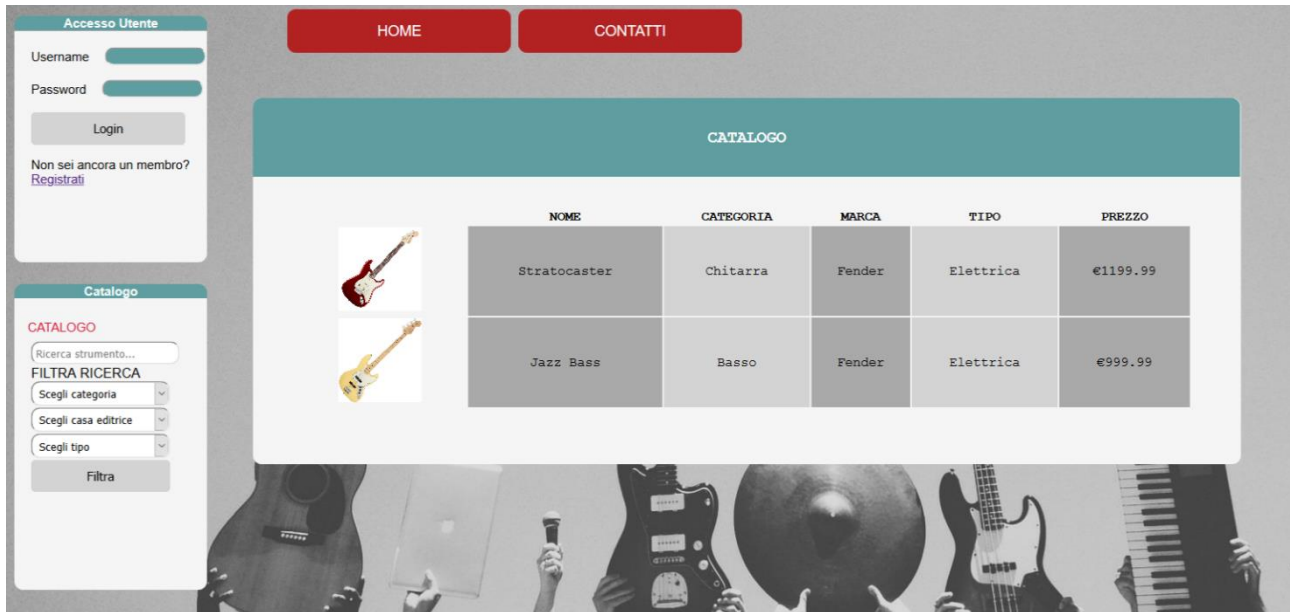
Accesso Utente

Username

Password

Login

Non sei ancora un membro?
Registrati

Catalogo

CATALOGO

Ricerca strumento...

FILTRA RICERCA

Scegli categoria

Scegli casa editrice

Scegli tipo

Filtra

HOME

CONTATTI

CATALOGO

| NOME | CATEGORIA | MARCA | TIPO | PREZZO |
|---|---|---|---|---|
| Stratocaster | Chitarra | Fender | Elettrica | €1199.99 |
| Jazz Bass | Basso | Fender | Elettrica | €999.99 |